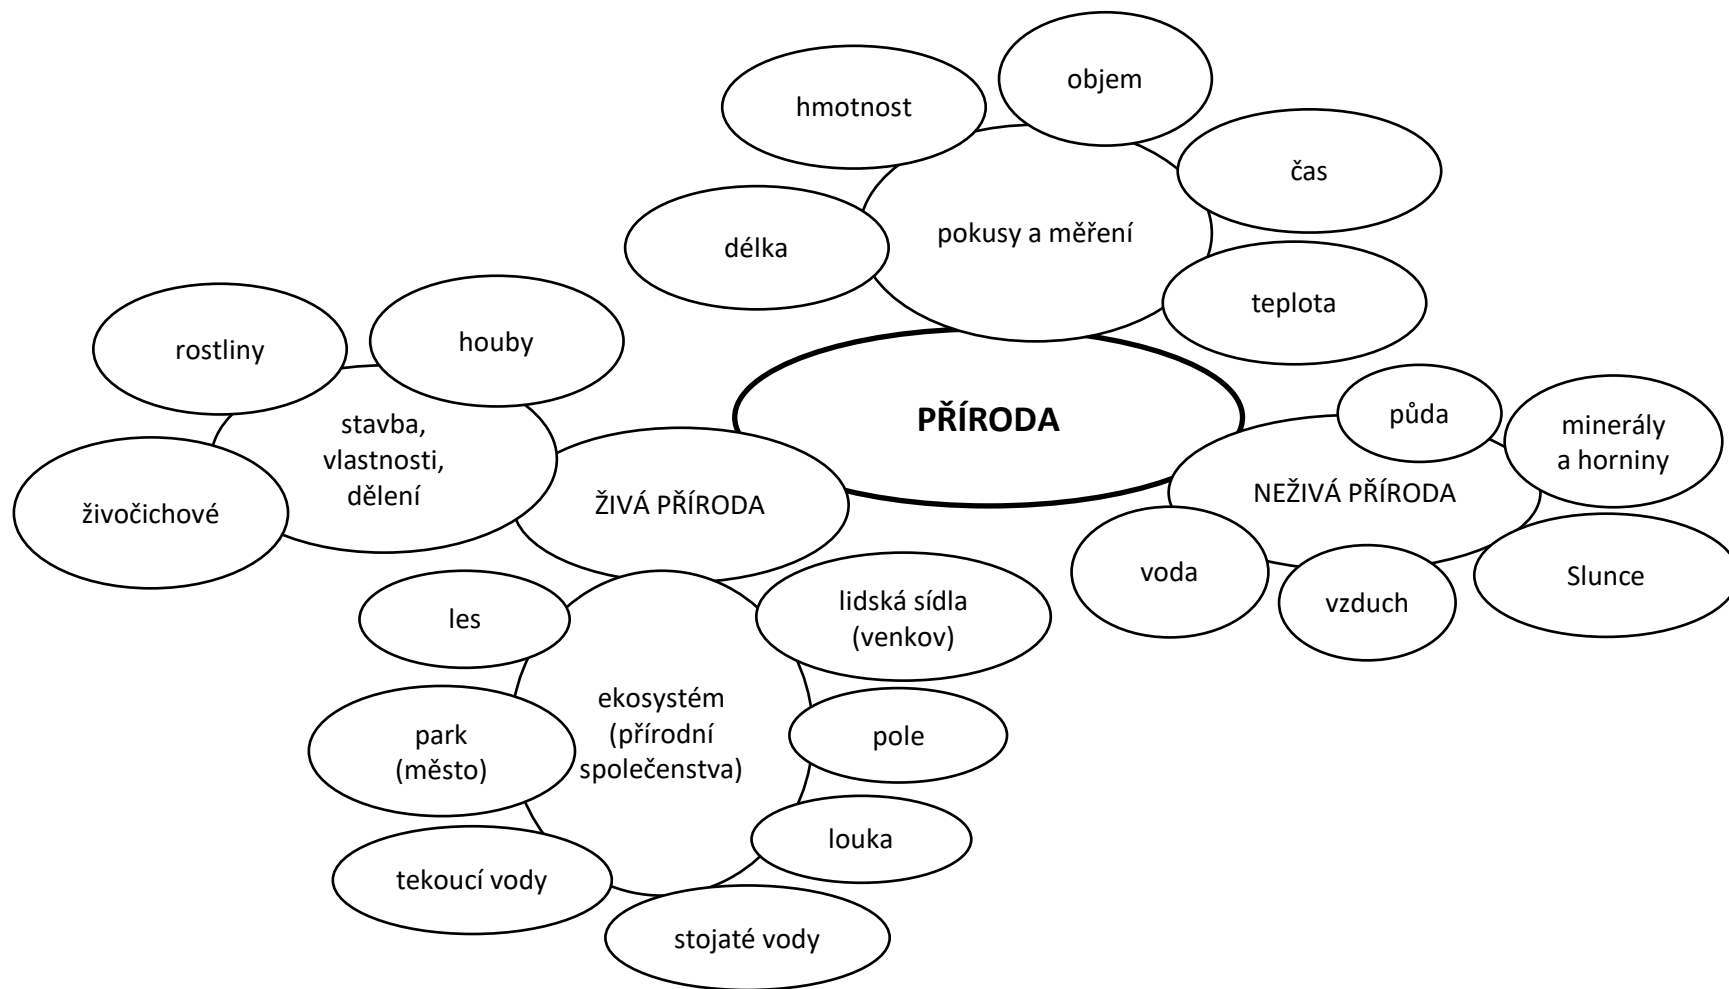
objem

hmotnost

čas

pokusy a měření

délka

teplota

rostliny

houby

PŘÍRODA

půda

minerály a horniny

stavba, vlastnosti, dělení

NEŽIVÁ PŘÍRODA

živočichové

ŽIVÁ PŘÍRODA

voda

Slunce

vzduch

les

lidská sídla (venkov)

ekosystém (přírodní společenstva)

park (město)

pole

louka

tekoucí vody

stojaté vody